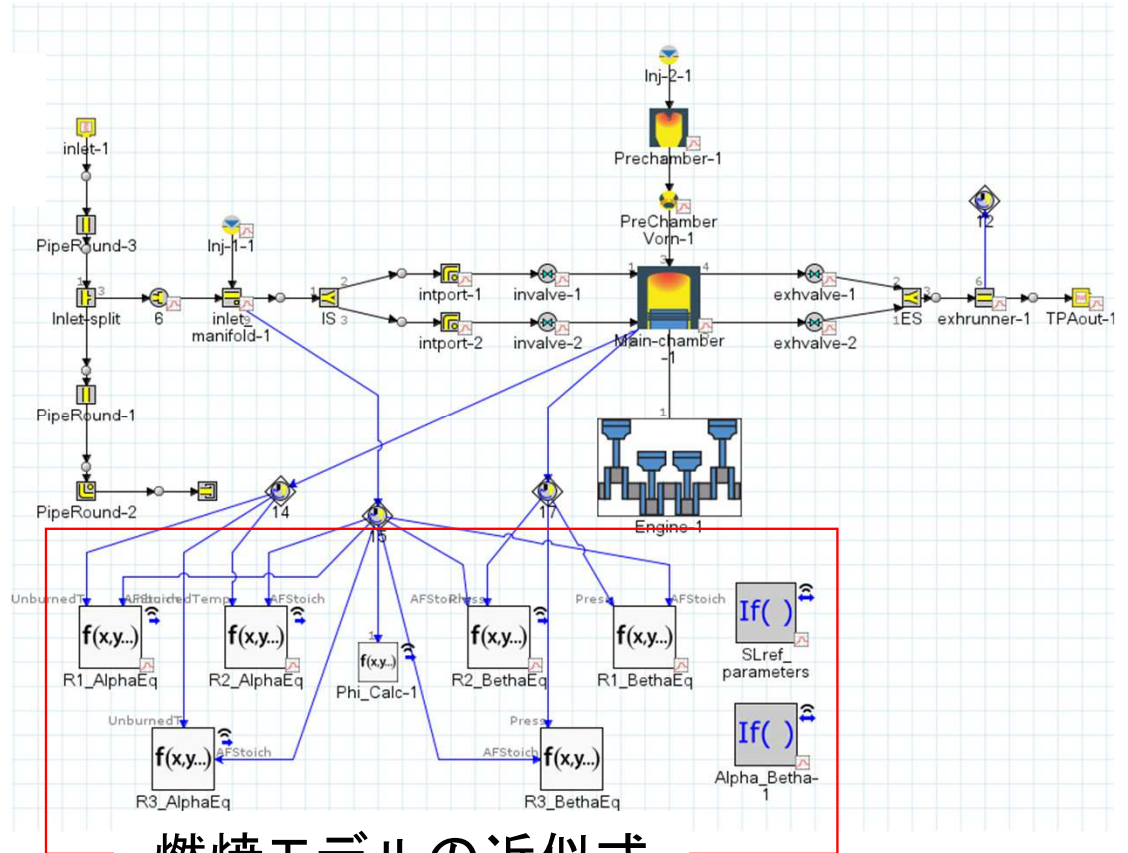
Inj-2-1

Prechamber-1

PreChamber Vorn-1

inlet-1

PipeRound-3

Inj-1-1

12

Inlet-split

6

inlet manifold-1

IS

intport-1

intport-2

invalve-1

invalve-2

Main-chamber-1

exhvalve-1

exhvalve-2

ES

exhrunner-1

TPAout-1

PipeRound-1

PipeRound-2

14

15

17

Engine-1

UnburnedT AFStoich

R1_AlphaEq

UnburnedTemp AFStoich

R2_AlphaEq

Phi_Calc-1

AFStoich Press

R2_BethaEq

Press AFStoich

R1_BethaEq

SLref_parameters

UnburnedT AFStoich

R3_AlphaEq

Press AFStoich

R3_BethaEq

Alpha_Betha-1

燃焼モデルの近似式